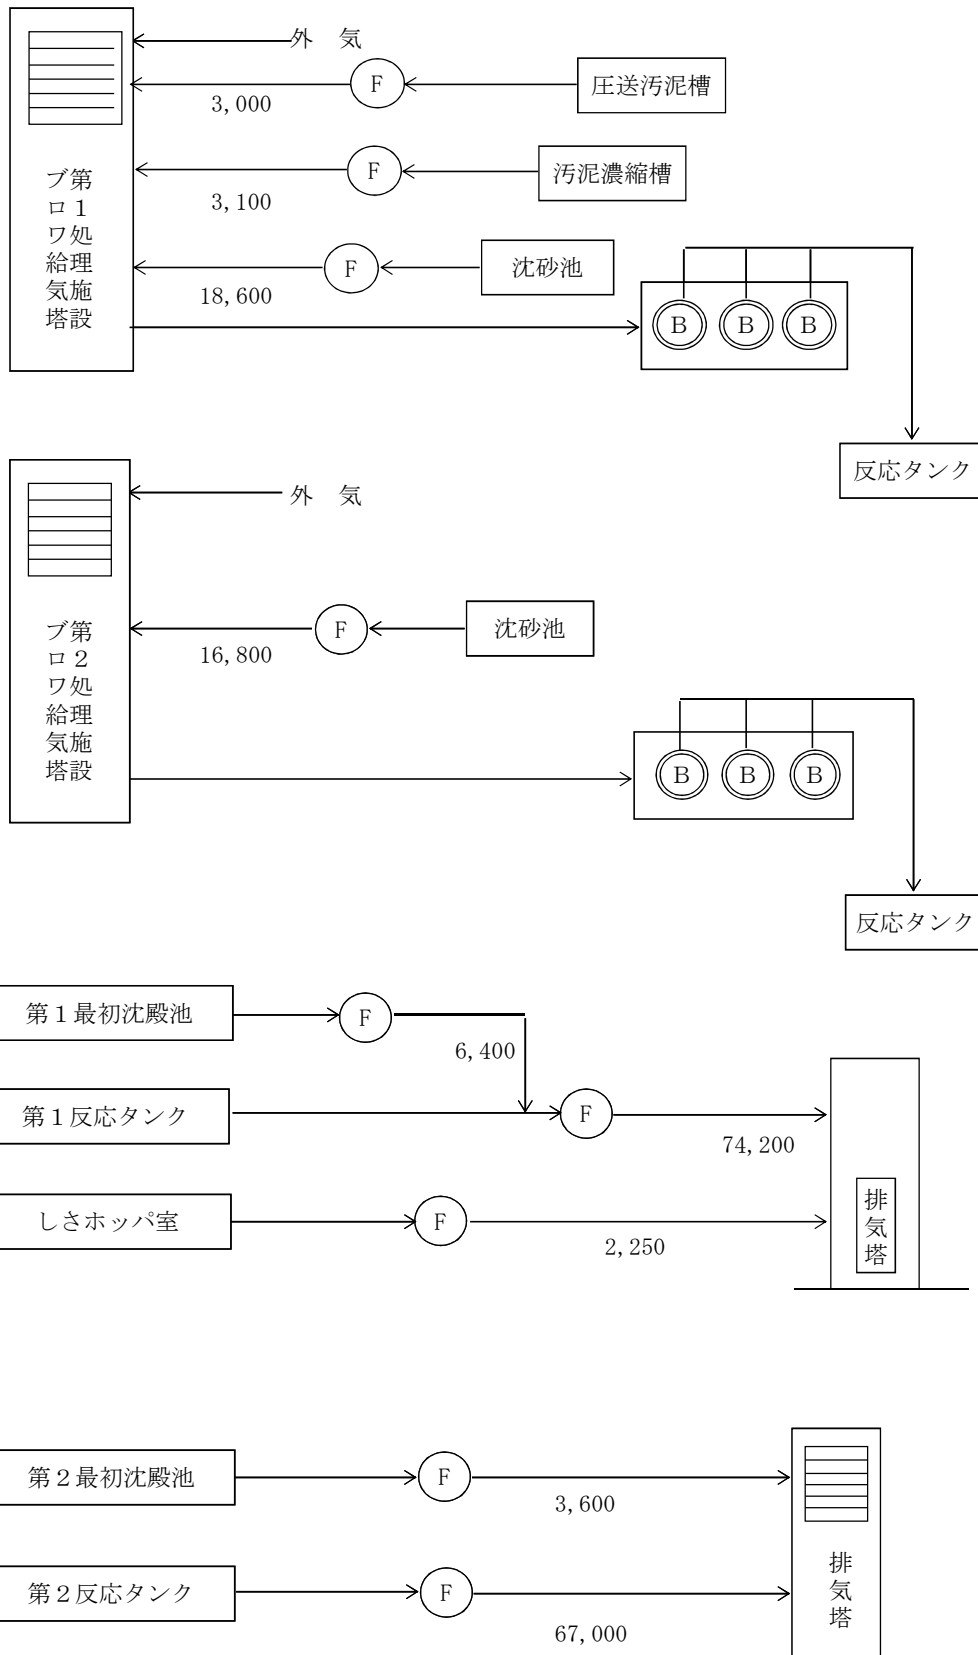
外 気

F

圧送汚泥槽

3,000

F

汚泥濃縮槽

3,100

F

沈砂池

18,600

第1処理施設 ブロワ給気塔

B B B

反応タンク

外 気

F

沈砂池

16,800

第2処理施設 ブロワ給気塔

B B B

反応タンク

第1最初沈殿池

F

6,400

第1反応タンク

F

74,200

しさホッパ室

F

2,250

排気塔

第2最初沈殿池

F

3,600

第2反応タンク

F

67,000

排気塔